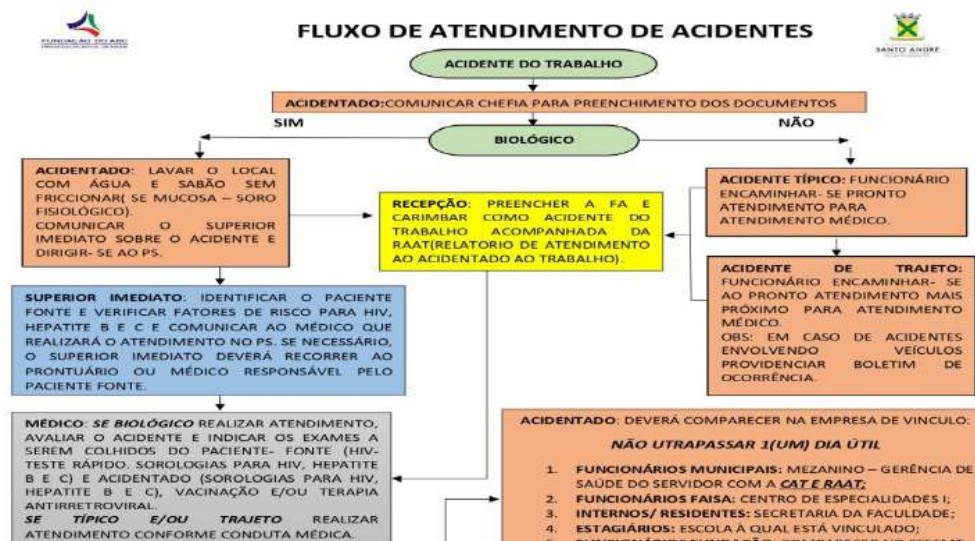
FUNDAÇÃO DO ABC

FLUXO DE ATENDIMENTO DE ACIDENTES

SANTO ANDRÉ

ACIDENTE DO TRABALHO

ACIDENTADO: COMUNICAR CHEFIA PARA PREENCHIMENTO DOS DOCUMENTOS

SIM

BIOLÓGICO

NÃO

ACIDENTADO: LAVAR O LOCAL COM ÁGUA E SABÃO SEM FRICCIONAR( SE MUCOSA – SORO FISIOLÓGICO). COMUNICAR O SUPERIOR IMEDIATO SOBRE O ACIDENTE E DIRIGIR- SE AO PS.

RECEPÇÃO: PREENCHER A FA E CARIMBAR COMO ACIDENTE DO TRABALHO ACOMPANHADA DA RAAT(RELATORIO DE ATENDIMENTO AO ACIDENTADO AO TRABALHO).

ACIDENTE TÍPICO: FUNCIONÁRIO ENCAMINHAR- SE PRONTO ATENDIMENTO PARA ATENDIMENTO MÉDICO.

ACIDENTE DE TRAJETO: FUNCIONÁRIO ENCAMINHAR- SE AO PRONTO ATENDIMENTO MAIS PRÓXIMO PARA ATENDIMENTO MÉDICO.
OBS: EM CASO DE ACIDENTES ENVOLVENDO VEÍCULOS PROVIDENCIAR BOLETIM DE OCORRÊNCIA.

SUPERIOR IMEDIATO: IDENTIFICAR O PACIENTE FONTE E VERIFICAR FATORES DE RISCO PARA HIV, HEPATITE B E C E COMUNICAR AO MÉDICO QUE REALIZARÁ O ATENDIMENTO NO PS. SE NECESSÁRIO, O SUPERIOR IMEDIATO DEVERÁ RECORRER AO PRONTUÁRIO OU MÉDICO RESPONSÁVEL PELO PACIENTE FONTE.

MÉDICO: SE BIOLÓGICO REALIZAR ATENDIMENTO, AVALIAR O ACIDENTE E INDICAR OS EXAMES A SEREM COLHIDOS DO PACIENTE- FONTE (HIV- TESTE RÁPIDO. SOROLOGIAS PARA HIV, HEPATITE B E C) E ACIDENTADO (SOROLOGIAS PARA HIV, HEPATITE B E C), VACINAÇÃO E/OU TERAPIA ANTIRRETROVIRAL.
SE TÍPICO E/OU TRAJETO REALIZAR ATENDIMENTO CONFORME CONDUTA MÉDICA.

ACIDENTADO: DEVERÁ COMPARECER NA EMPRESA DE VINCULO:

NÃO UTRAPASSAR 1(UM) DIA ÚTIL

1. FUNCIONÁRIOS MUNICIPAIS: MEZANINO – GERÊNCIA DE SAÚDE DO SERVIDOR COM A CAT E RAAT;
2. FUNCIONÁRIOS FAISA: CENTRO DE ESPECIALIDADES I;
3. INTERNOS/ RESIDENTES: SECRETARIA DA FACULDADE;
4. ESTAGIÁRIOS: ESCOLA À QUAL ESTÁ VINCULADO;
5. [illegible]